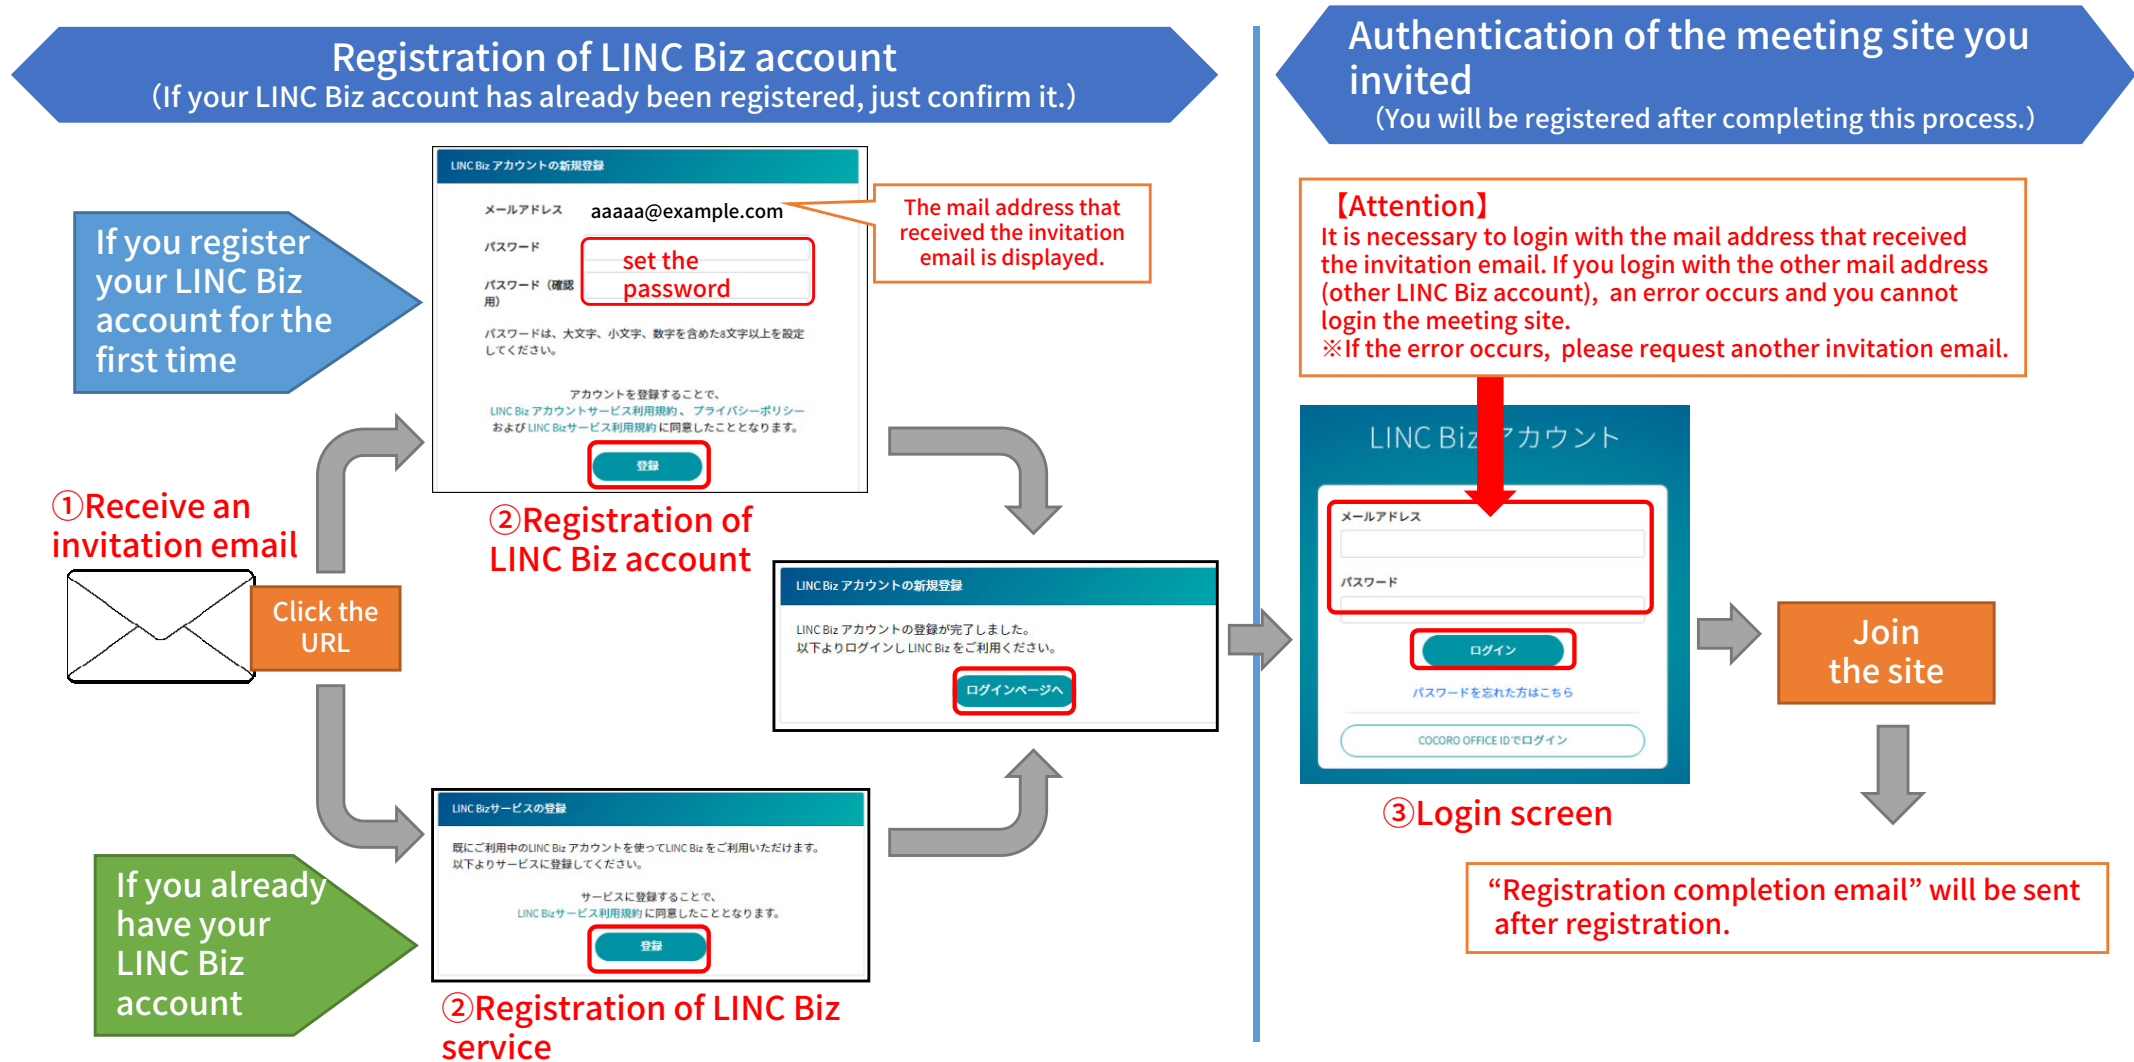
Registration of LINC Biz account
(If your LINC Biz account has already been registered, just confirm it.)

If you register your LINC Biz account for the first time

LINC Biz アカウントの新規登録

メールアドレス aaaaa@example.com

パスワード

パスワード（確認用）

set the password

The mail address that received the invitation email is displayed.

パスワードは、大文字、小文字、数字を含めた8文字以上を設定してください。

アカウントを登録することで、LINC Biz アカウントサービス利用規約、プライバシーポリシーおよび LINC Bizサービス利用規約 に同意したことになります。

登録

①Receive an invitation email

Click the URL

②Registration of LINC Biz account

LINC Biz アカウントの新規登録

LINC Biz アカウントの登録が完了しました。以下よりログインし LINC Biz をご利用ください。

ログインページへ

LINC Bizサービスの登録

既にご利用中のLINC Biz アカウントを使ってLINC Biz をご利用いただけます。以下よりサービスに登録してください。

サービスに登録することで、LINC Bizサービス利用規約 に同意したことになります。

登録

If you already have your LINC Biz account

②Registration of LINC Biz service

Authentication of the meeting site you invited
(You will be registered after completing this process.)

【Attention】
It is necessary to login with the mail address that received the invitation email. If you login with the other mail address (other LINC Biz account), an error occurs and you cannot login the meeting site.
※If the error occurs, please request another invitation email.

LINC Biz アカウント

メールアドレス

パスワード

ログイン

パスワードを忘れた方はこちら

COCORO OFFICE IDでログイン

③Login screen

Join the site

“Registration completion email” will be sent after registration.